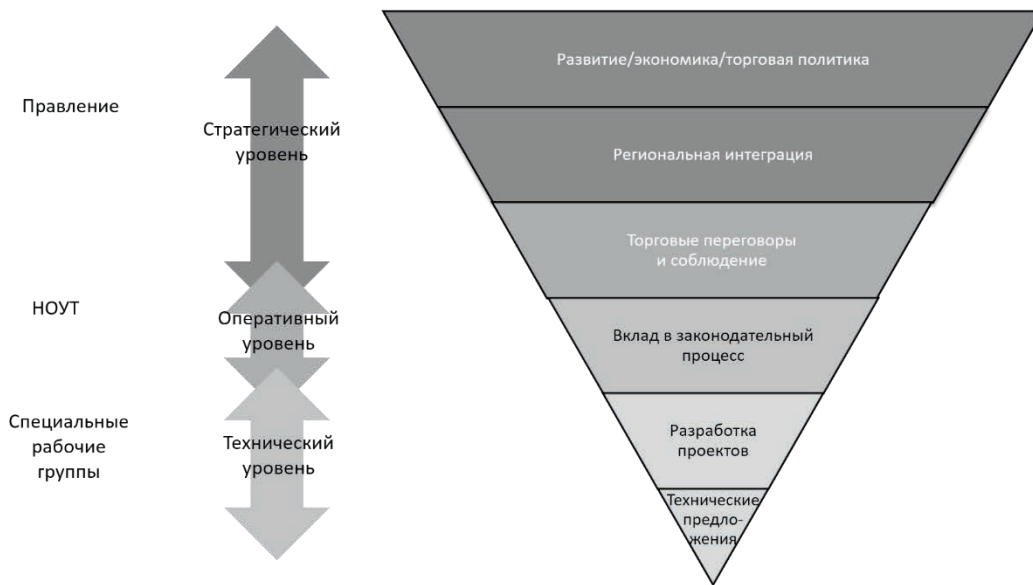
Правление

Стратегический уровень

НОУТ

Оперативный уровень

Специальные рабочие группы

Технический уровень

Развитие/экономика/торговая политика

Региональная интеграция

Торговые переговоры и соблюдение

Вклад в законодательный процесс

Разработка проектов

Технические предложения